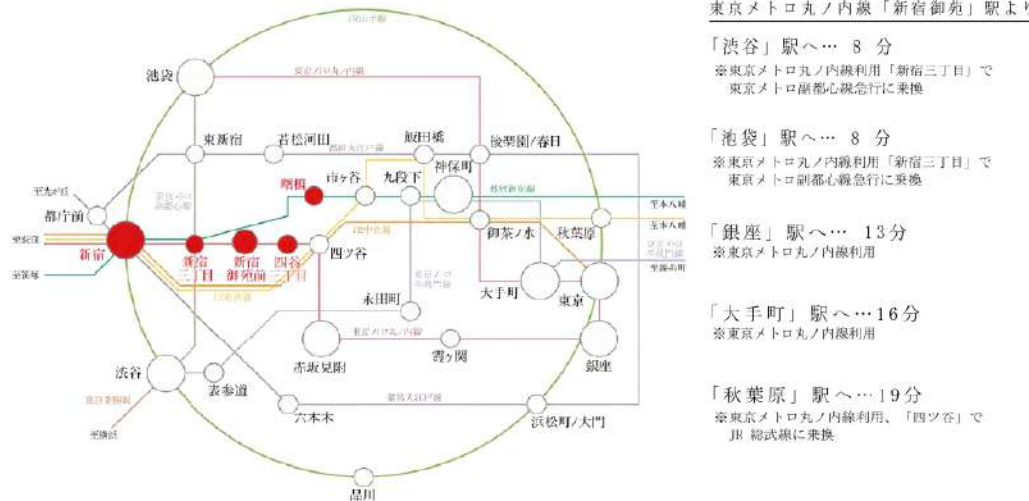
JR山手線
池袋
東京メトロ丸ノ内線
東新宿
若松河田
飯田橋
後楽園/春日
都営大江戸線
神保町
都庁前
曙橋
市ヶ谷
九段下
都営新宿線
新宿
新宿三丁目
新宿御苑前
四谷三丁目
四ツ谷
JR中央線
御茶ノ水
秋葉原
JR総武線
大手町
東京
永田町
赤坂見附
霞ヶ関
銀座
渋谷
表参道
六本木
浜松町/大門
品川
都営大江戸線

東京メトロ丸ノ内線「新宿御苑」駅よ

「渋谷」駅へ… 8 分
※東京メトロ丸ノ内線利用「新宿三丁目」で東京メトロ副都心線急行に乗換

「池袋」駅へ… 8 分
※東京メトロ丸ノ内線利用「新宿三丁目」で東京メトロ副都心線急行に乗換

「銀座」駅へ… 13分
※東京メトロ丸ノ内線利用

「大手町」駅へ…16分
※東京メトロ丸ノ内線利用

「秋葉原」駅へ…19分
※東京メトロ丸ノ内線利用、「四ツ谷」でJR 総武線に乗換